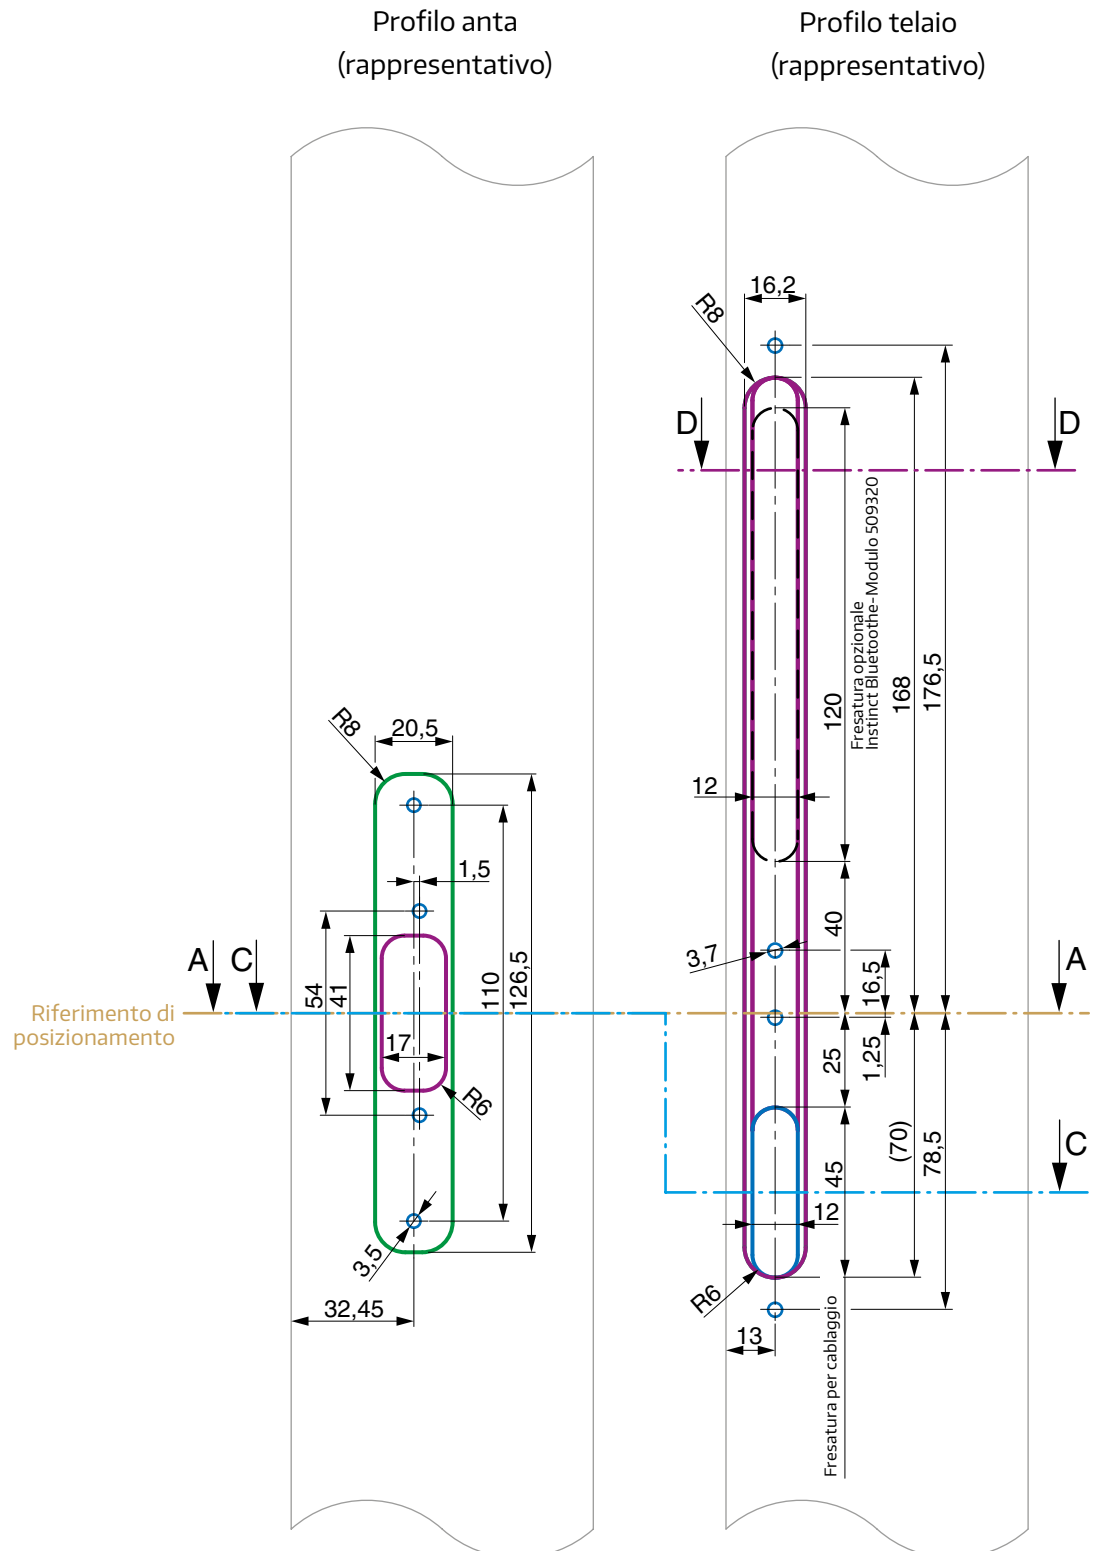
Profilo anta
(rappresentativo)

Profilo telaio
(rappresentativo)

16,2
R8
D
D
Fresatura opzionale
Instinct Bluetoothe-Modulo 509320
120
168
176,5
12
40
3,7
16,5
A
A
C
1,25
25
(70)
78,5
C
45
12
R6
13
Fresatura per cablaggio

R8
20,5
1,5
Riferimento di posizionamento
54
41
110
126,5
17
R6
3,5
32,45